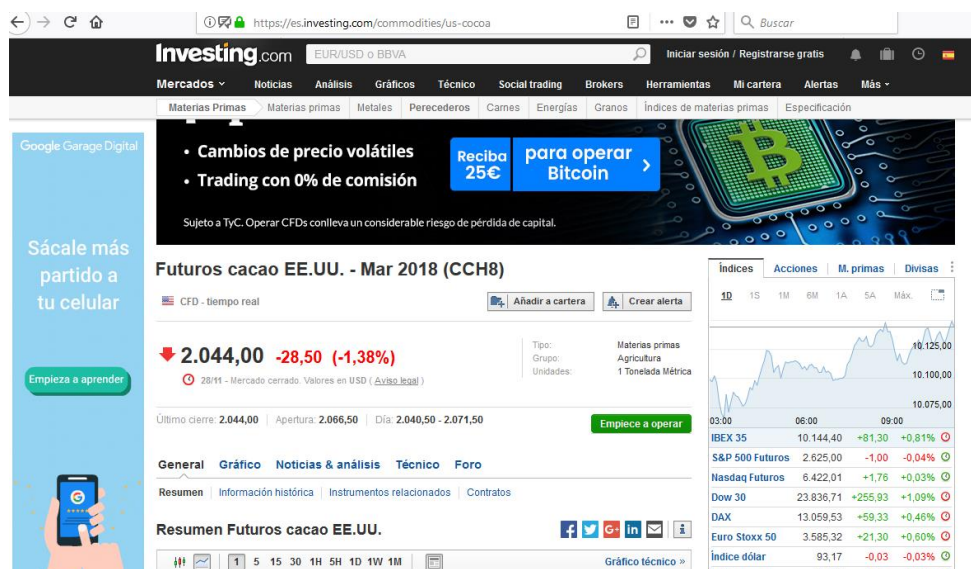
https://es.investing.com/commodities/us-cocoa
Buscar

Investing.com EUR/USD o BBVA Iniciar sesión / Registrarse gratis

Mercados Noticias Análisis Gráficos Técnico Social trading Brokers Herramientas Mi cartera Alertas Más

Materias Primas Materias primas Metales Perecederos Carnes Energías Granos Índices de materias primas Especificación

Google Garage Digital

Sácale más partido a tu celular

Empieza a aprender

• Cambios de precio volátiles
• Trading con 0% de comisión

Reciba 25€ para operar Bitcoin

Sujeto a TyC. Operar CFDs conlleva un considerable riesgo de pérdida de capital.

Futuros cacao EE.UU. - Mar 2018 (CCH8)

CFD - tiempo real

Añadir a cartera Crear alerta

2.044,00 -28,50 (-1,38%)

28/11 - Mercado cerrado. Valores en USD ( Aviso legal )

| Tipo: | Materias primas |
|---|---|
| Grupo: | Agricultura |
| Unidades: | 1 Tonelada Métrica |

Último cierre: 2.044,00 Apertura: 2.066,50 Día: 2.040,50 - 2.071,50

Empiece a operar

General Gráfico Noticias & análisis Técnico Foro

Resumen Información histórica Instrumentos relacionados Contratos

Resumen Futuros cacao EE.UU.

1 5 15 30 1H 5H 1D 1W 1M

Gráfico técnico »

Índices Acciones M. primas Divisas

1D 1S 1M 6M 1A 5A Máx.

10.125,00
10.100,00
10.075,00
03:00 06:00 09:00

| IBEX 35 | 10.144,40 | +81,30 | +0,81% |
|---|---|---|---|
| S&P 500 Futuros | 2.625,00 | -1,00 | -0,04% |
| Nasdaq Futuros | 6.422,01 | +1,76 | +0,03% |
| Dow 30 | 23.836,71 | +255,93 | +1,09% |
| DAX | 13.059,53 | +59,33 | +0,46% |
| Euro Stoxx 50 | 3.585,32 | +21,30 | +0,60% |
| Índice dólar | 93,17 | -0,03 | -0,03% |